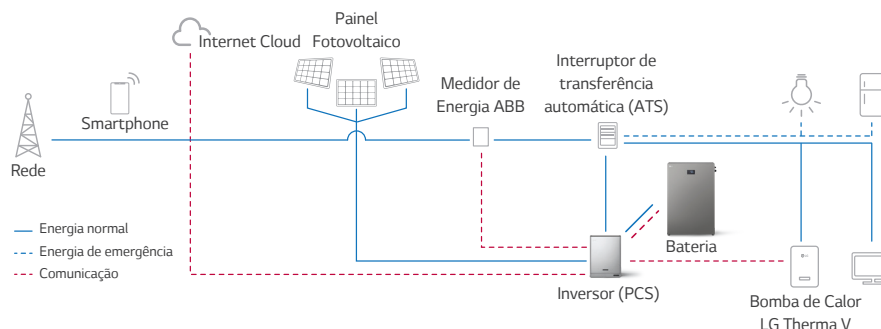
Internet Cloud

Painel Fotovoltaico

Smartphone

Rede

Medidor de Energia ABB

Interruptor de transferência automática (ATS)

Bateria

Inversor (PCS)

Bomba de Calor LG Therma V

Energia normal

Energia de emergência

Comunicação